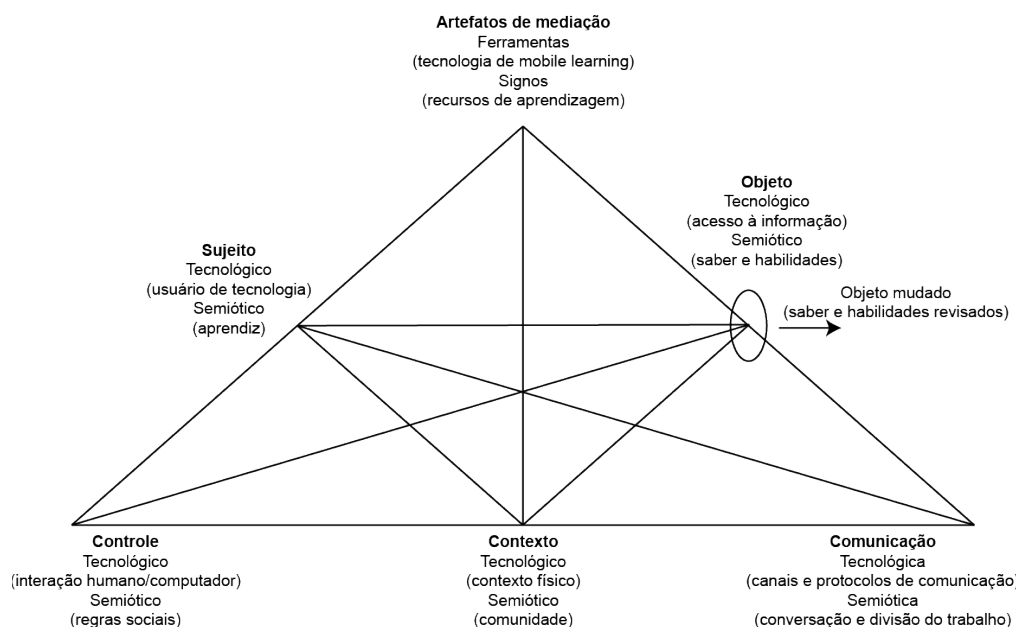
Artefatos de mediação
Ferramentas
(tecnologia de mobile learning)
Signos
(recursos de aprendizagem)

Sujeito
Tecnológico
(usuário de tecnologia)
Semiótico
(aprendiz)

Objeto
Tecnológico
(acesso à informação)
Semiótico
(saber e habilidades)

Objeto mudado
(saber e habilidades revisados)

Controle
Tecnológico
(interação humano/computador)
Semiótico
(regras sociais)

Contexto
Tecnológico
(contexto físico)
Semiótico
(comunidade)

Comunicação
Tecnológica
(canais e protocolos de comunicação)
Semiótica
(conversação e divisão do trabalho)